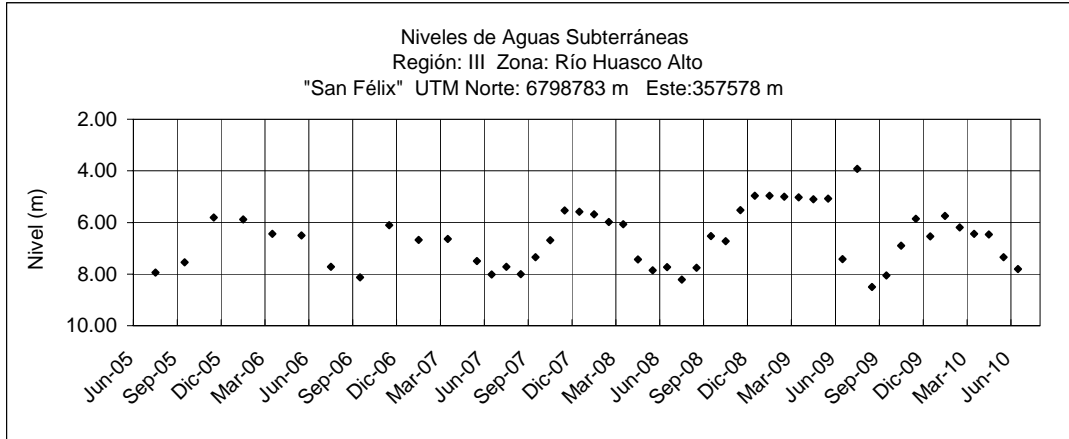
Niveles de Aguas Subterráneas
Región: III Zona: Río Huasco Alto
"San Félix" UTM Norte: 6798783 m Este:357578 m

2.00
4.00
6.00
8.00
10.00

Nivel (m)

Jun-05
Sep-05
Dic-05
Mar-06
Jun-06
Sep-06
Dic-06
Mar-07
Jun-07
Sep-07
Dic-07
Mar-08
Jun-08
Sep-08
Dic-08
Mar-09
Jun-09
Sep-09
Dic-09
Mar-10
Jun-10